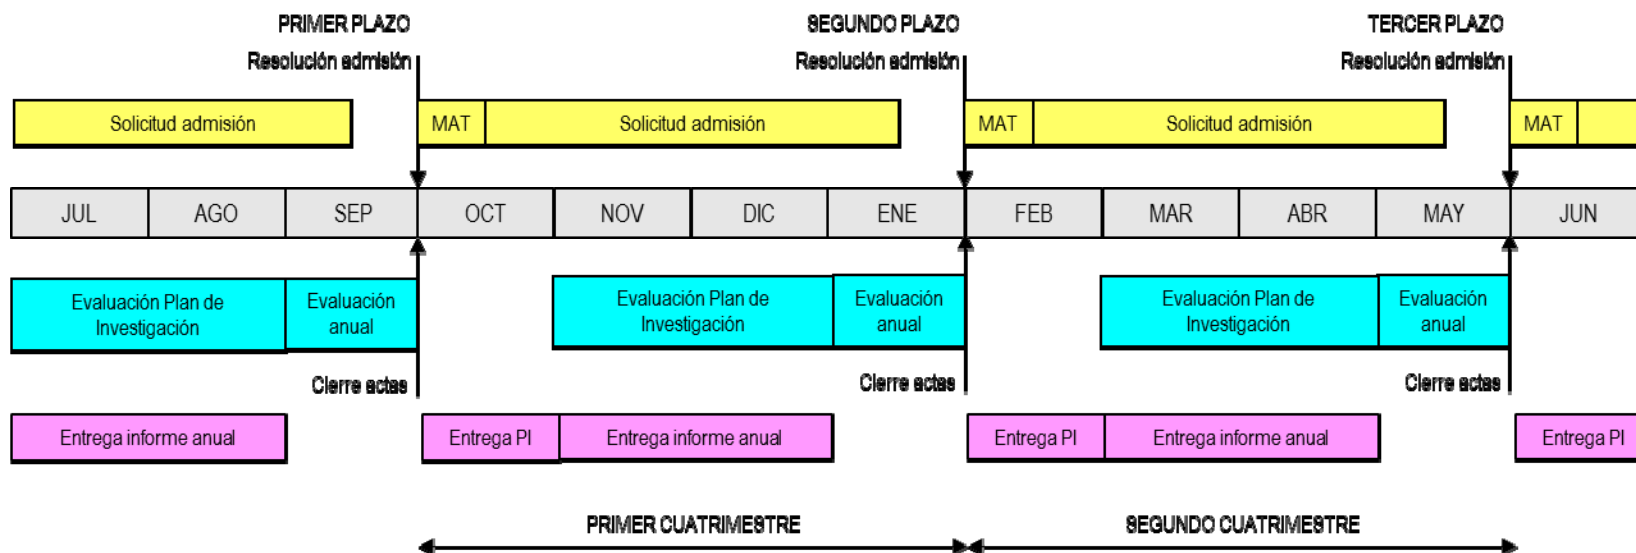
PRIMER PLAZO
Resolución admisión

SEGUNDO PLAZO
Resolución admisión

TERCER PLAZO
Resolución admisión

Solicitud admisión

MAT

Solicitud admisión

MAT

Solicitud admisión

MAT

| JUL | AGO | SEP | OCT | NOV | DIC | ENE | FEB | MAR | ABR | MAY | JUN |
|---|---|---|---|---|---|---|---|---|---|---|---|

Evaluación Plan de Investigación

Evaluación anual

Evaluación Plan de Investigación

Evaluación anual

Evaluación Plan de Investigación

Evaluación anual

Cierre actas

Cierre actas

Cierre actas

Entrega informe anual

Entrega PI

Entrega informe anual

Entrega PI

Entrega informe anual

Entrega PI

PRIMER CUATRIMESTRE

SEGUNDO CUATRIMESTRE